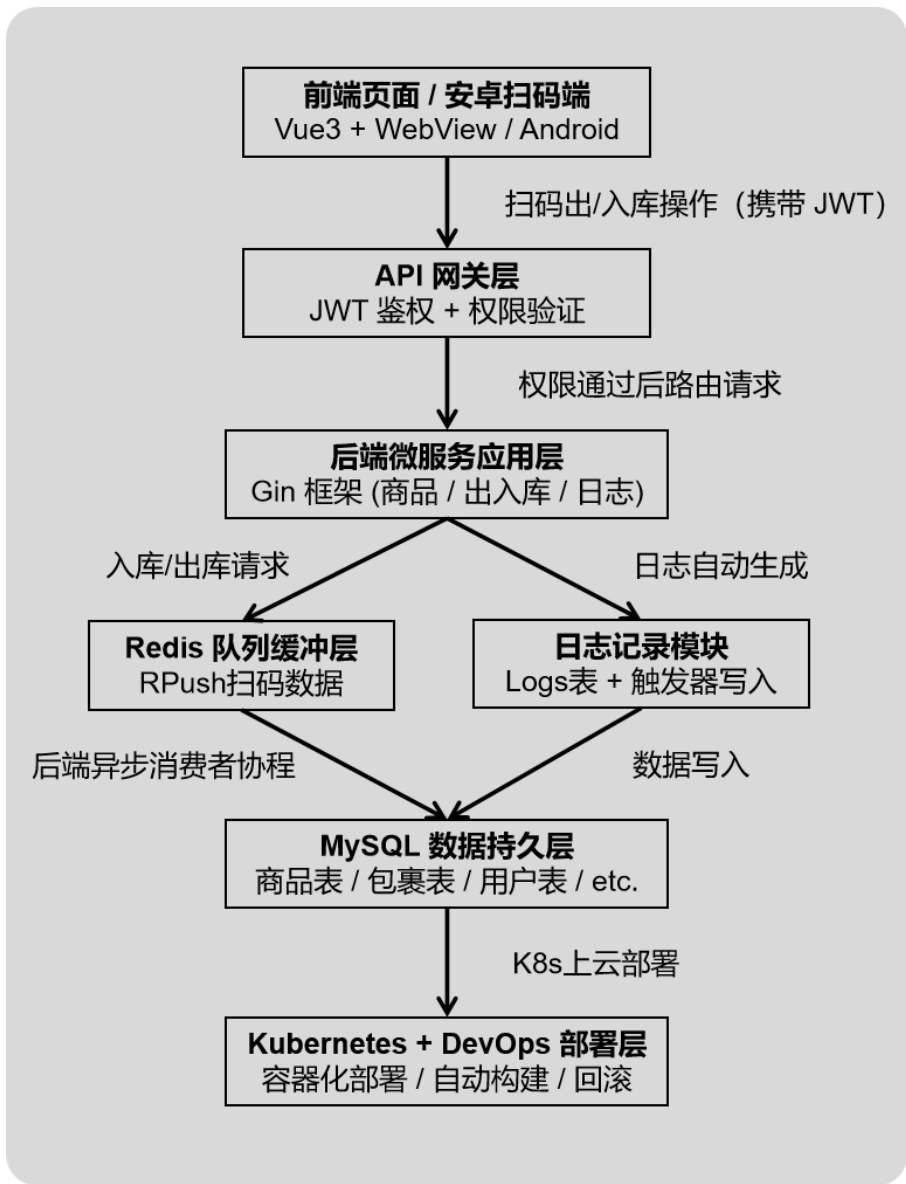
前端页面 / 安卓扫码端
Vue3 + WebView / Android

扫码出/入库操作（携带 JWT）

API 网关层
JWT 鉴权 + 权限验证

权限通过后路由请求

后端微服务应用层
Gin 框架 (商品 / 出入库 / 日志)

入库/出库请求

日志自动生成

Redis 队列缓冲层
RPush扫码数据

日志记录模块
Logs表 + 触发器写入

后端异步消费者协程

数据写入

MySQL 数据持久层
商品表 / 包裹表 / 用户表 / etc.

K8s上云部署

Kubernetes + DevOps 部署层
容器化部署 / 自动构建 / 回滚